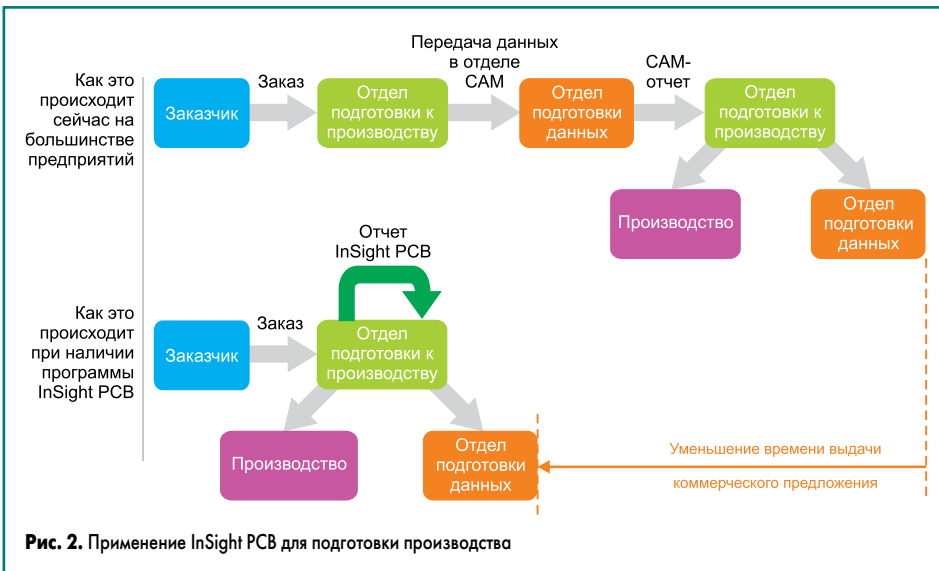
Как это происходит сейчас на большинстве предприятий

Заказчик

Заказ

Отдел подготовки к производству

Передача данных в отделе CAM

Отдел подготовки данных

CAM-отчет

Отдел подготовки к производству

Производство

Отдел подготовки данных

Как это происходит при наличии программы InSight PCB

Заказчик

Заказ

Отчет InSight PCB

Отдел подготовки к производству

Производство

Отдел подготовки данных

Уменьшение времени выдачи коммерческого предложения

**Рис. 2.** Применение InSight PCB для подготовки производства